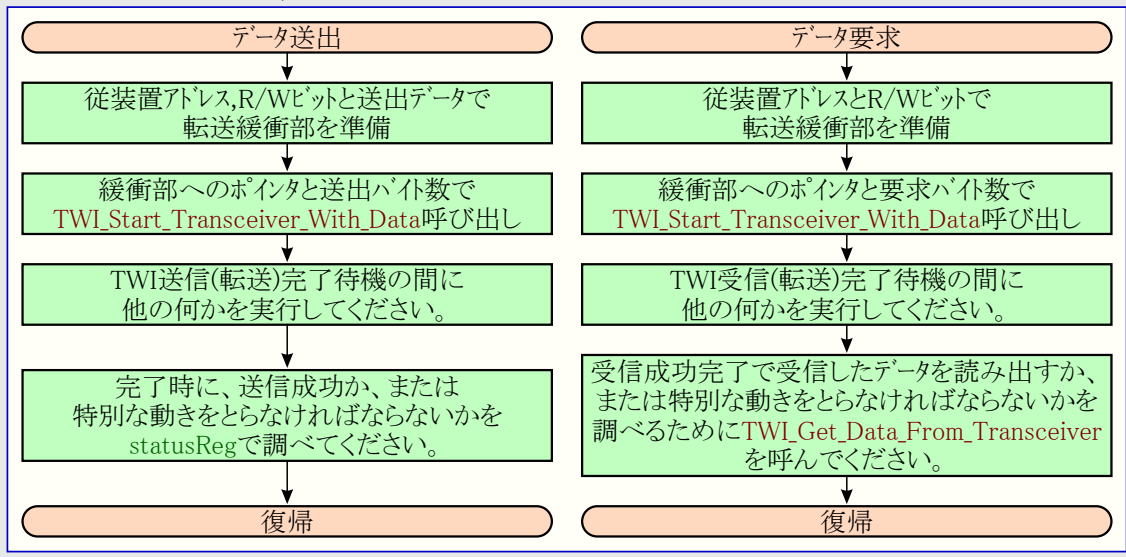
データ送出

従装置アドレス,R/Wビットと送出データで転送緩衝部を準備

緩衝部へのポインタと送出バイト数でTWI_Start_Transceiver_With_Data呼び出し

TWI送信(転送)完了待機の間に他の何かを実行してください。

完了時に、送信成功か、または特別な動きをとらなければならないかをstatusRegで調べてください。

復帰

データ要求

従装置アドレスとR/Wビットで転送緩衝部を準備

緩衝部へのポインタと要求バイト数でTWI_Start_Transceiver_With_Data呼び出し

TWI受信(転送)完了待機の間に他の何かを実行してください。

受信成功完了で受信したデータを読み出すか、または特別な動きをとらなければならないかを調べるためにTWI_Get_Data_From_Transceiverを呼んでください。

復帰